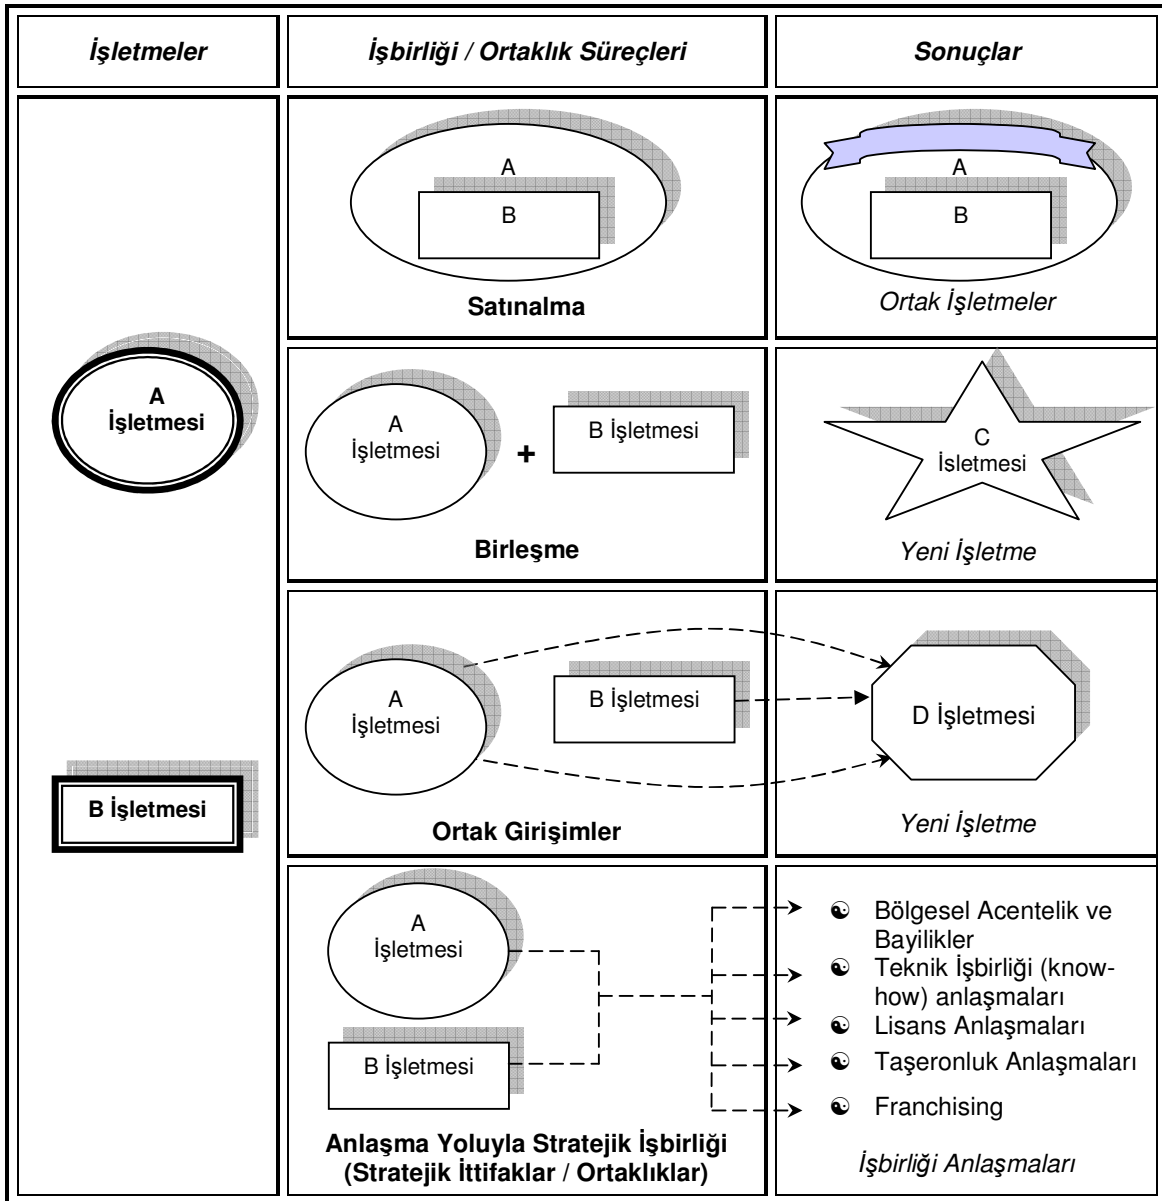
| *İşletmeler* | *İşbirliği / Ortaklık Süreçleri* | *Sonuçlar* |
|---|---|---|
| A İşletmesi | A B **Satınalma** | A B *Ortak İşletmeler* |
| | A İşletmesi + B İşletmesi **Birleşme** | C İsletmesi *Yeni İşletme* |
| B İşletmesi | A İşletmesi B İşletmesi **Ortak Girişimler** | D İşletmesi *Yeni İşletme* |
| | A İşletmesi B İşletmesi **Anlaşma Yoluyla Stratejik İşbirliği (Stratejik İttifaklar / Ortaklıklar)** | ☯ Bölgesel Acentelik ve Bayilikler ☯ Teknik İşbirliği (know-how) anlaşmaları ☯ Lisans Anlaşmaları ☯ Taşeronluk Anlaşmaları ☯ Franchising *İşbirliği Anlaşmaları* |